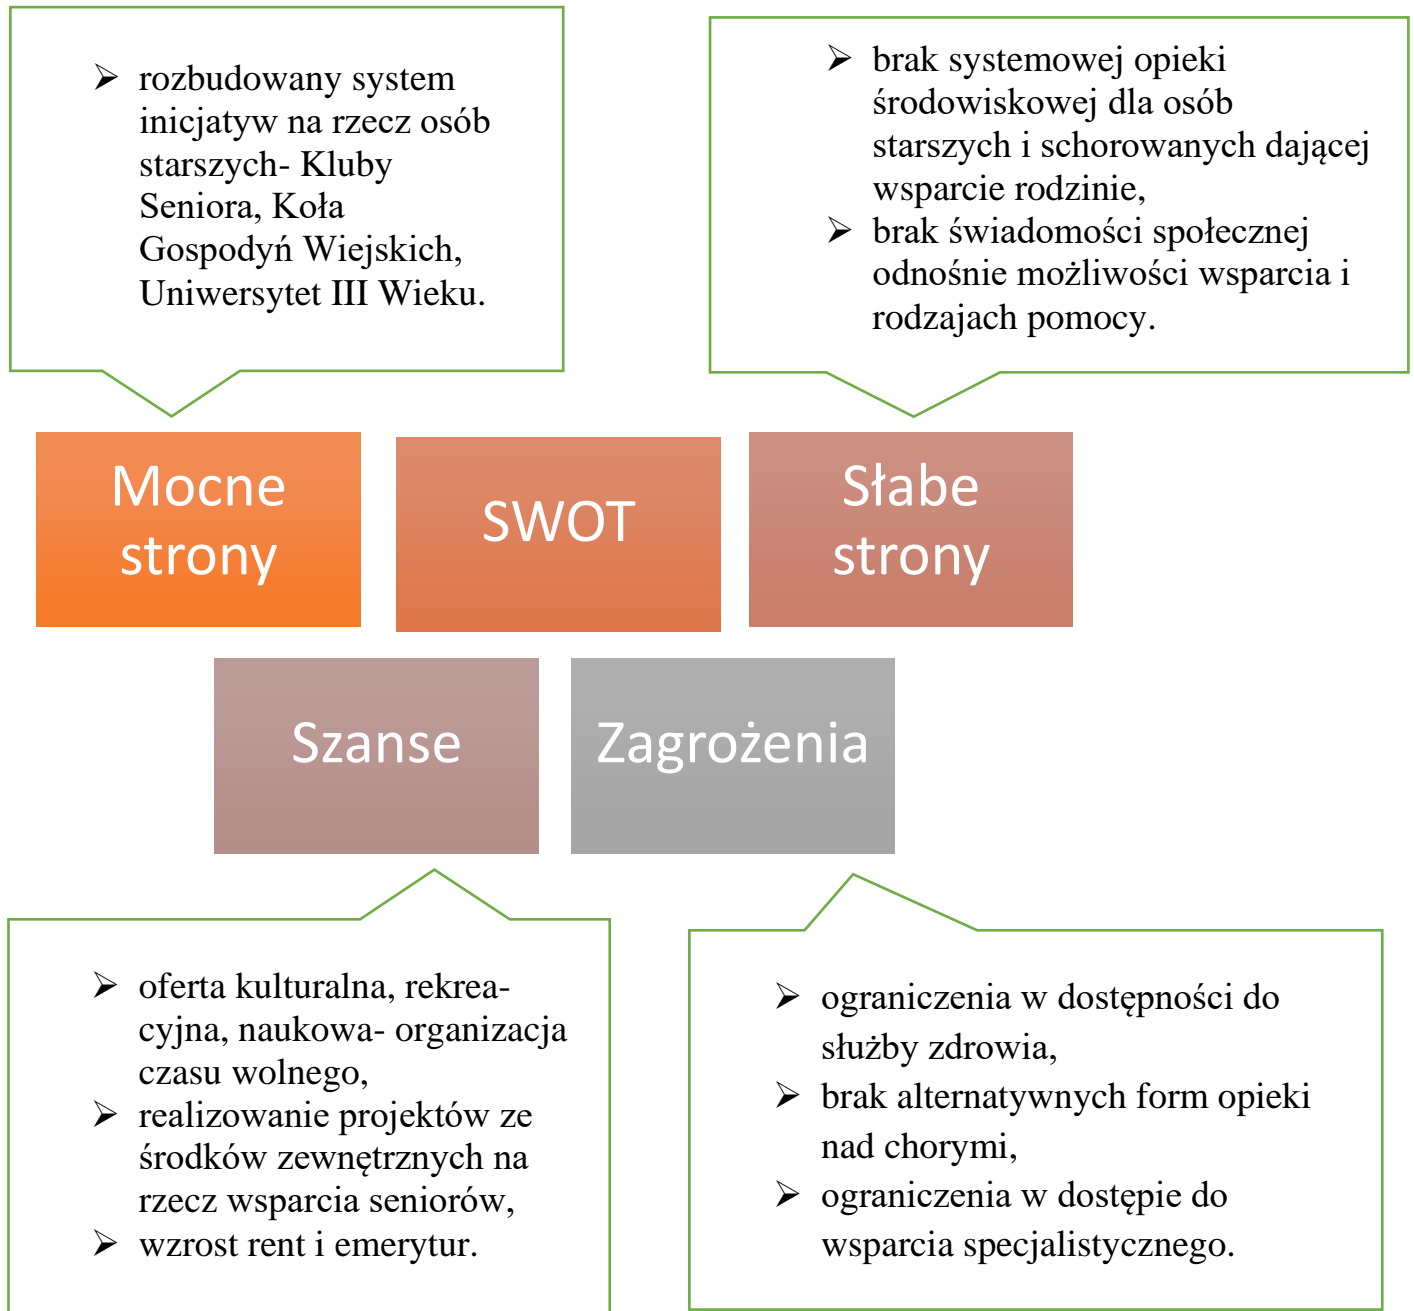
➢ rozbudowany system inicjatyw na rzecz osób starszych- Kluby Seniora, Koła Gospodyń Wiejskich, Uniwersytet III Wieku.

➢ brak systemowej opieki środowiskowej dla osób starszych i schorowanych dającej wsparcie rodzinie,
➢ brak świadomości społecznej odnośnie możliwości wsparcia i rodzajach pomocy.

Mocne strony

SWOT

Słabe strony

Szanse

Zagrożenia

➢ oferta kulturalna, rekreacyjna, naukowa- organizacja czasu wolnego,
➢ realizowanie projektów ze środków zewnętrznych na rzecz wsparcia seniorów,
➢ wzrost rent i emerytur.

➢ ograniczenia w dostępności do służby zdrowia,
➢ brak alternatywnych form opieki nad chorymi,
➢ ograniczenia w dostępie do wsparcia specjalistycznego.